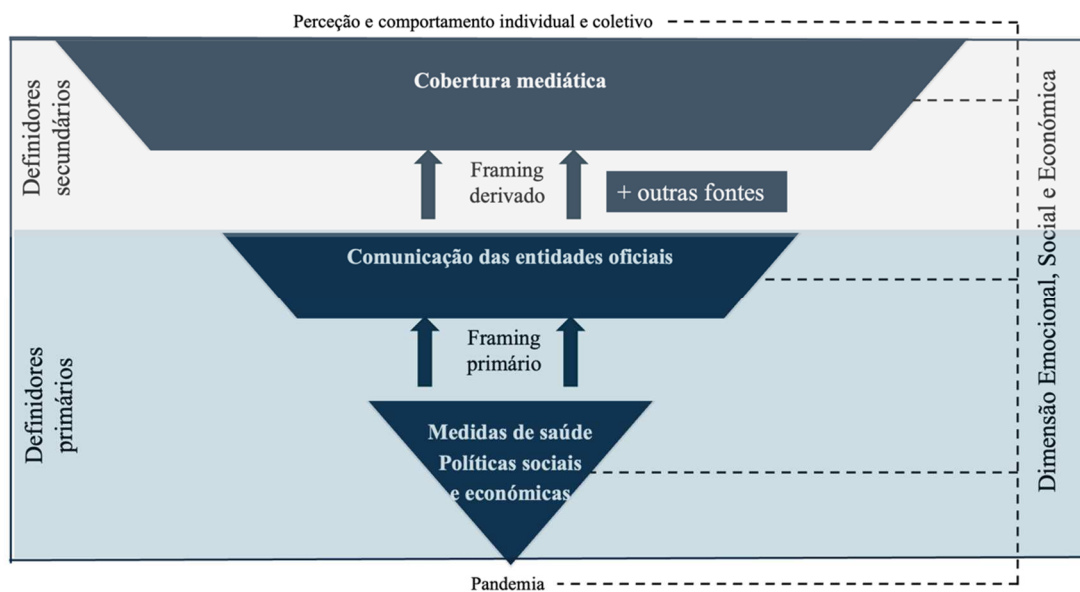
Perceção e comportamento individual e coletivo

Definidores secundários

Cobertura mediática

Framing derivado

+ outras fontes

Comunicação das entidades oficiais

Framing primário

Definidores primários

Medidas de saúde
Políticas sociais
e económicas

Pandemia

Dimensão Emocional, Social e Económica